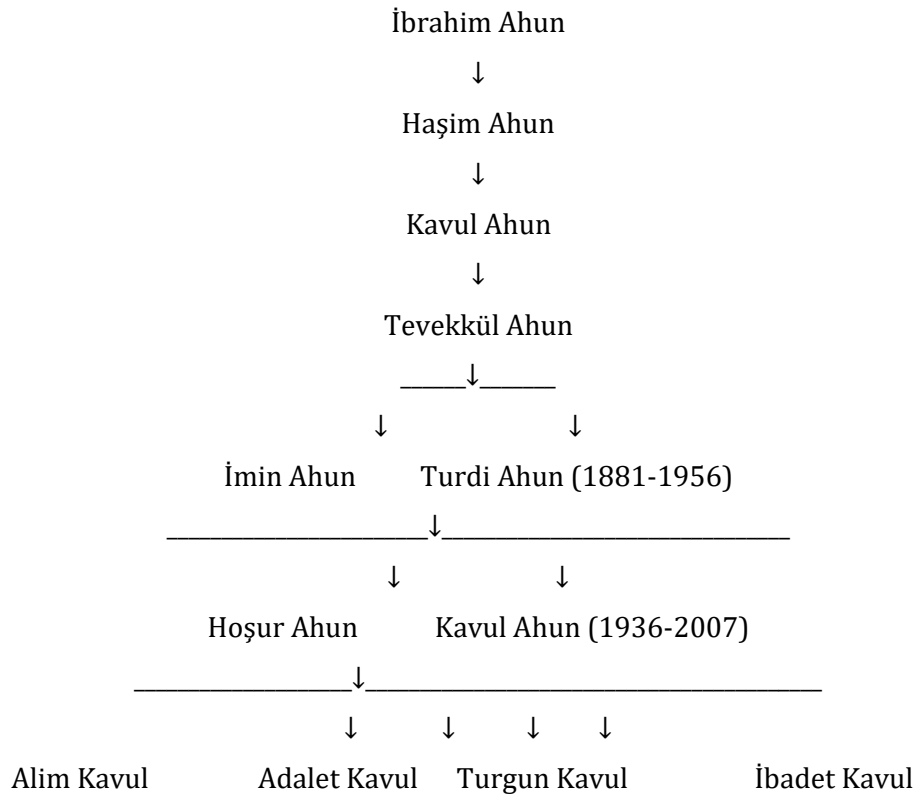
İbrahim Ahun

↓

Haşim Ahun

↓

Kavul Ahun

↓

Tevekkül Ahun

______↓______

↓ ↓

İmin Ahun Turdi Ahun (1881-1956)

________________________↓________________________________

↓ ↓

Hoşur Ahun Kavul Ahun (1936-2007)

____________________↓_____________________________________________

↓ ↓ ↓ ↓

Alim Kavul Adalet Kavul Turgun Kavul İbadet Kavul